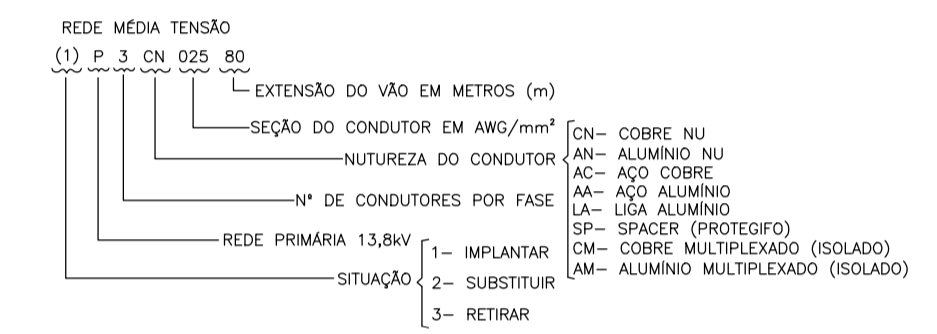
REDE MÉDIA TENSÃO

(1) P 3 CN 025 80

EXTENSÃO DO VÃO EM METROS (m)

SEÇÃO DO CONDUTOR EM AWG/mm²

NUTUREZA DO CONDUTOR

CN– COBRE NU
AN– ALUMÍNIO NU
AC– AÇO COBRE
AA– AÇO ALUMÍNIO
LA– LIGA ALUMÍNIO
SP– SPACER (PROTEGIFO)
CM– COBRE MULTIPLEXADO (ISOLADO)
AM– ALUMÍNIO MULTIPLEXADO (ISOLADO)

Nº DE CONDUTORES POR FASE

REDE PRIMÁRIA 13,8kV

SITUAÇÃO

1– IMPLANTAR
2– SUBSTITUIR
3– RETIRAR